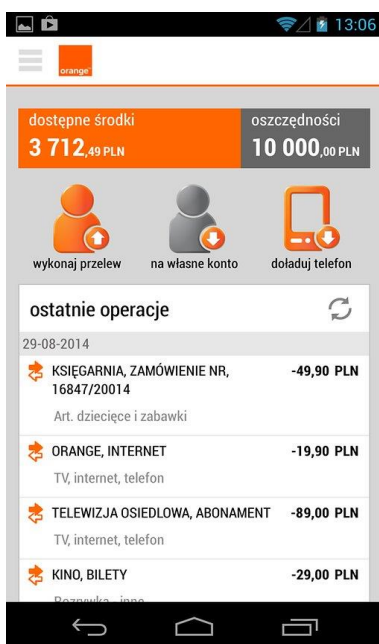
13:06

orange

dostępne środki
3 712,49 PLN

oszczędności
10 000,00 PLN

wykonaj przelew

na własne konto

doładuj telefon

ostatnie operacje

29-08-2014

KSIĘGARNIA, ZAMÓWIENIE NR, 16847/20014
-49,90 PLN
Art. dziecięce i zabawki

ORANGE, INTERNET
-19,90 PLN
TV, internet, telefon

TELEWIZJA OSIEDLOWA, ABONAMENT
-89,00 PLN
TV, internet, telefon

KINO, BILETY
-29,00 PLN
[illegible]